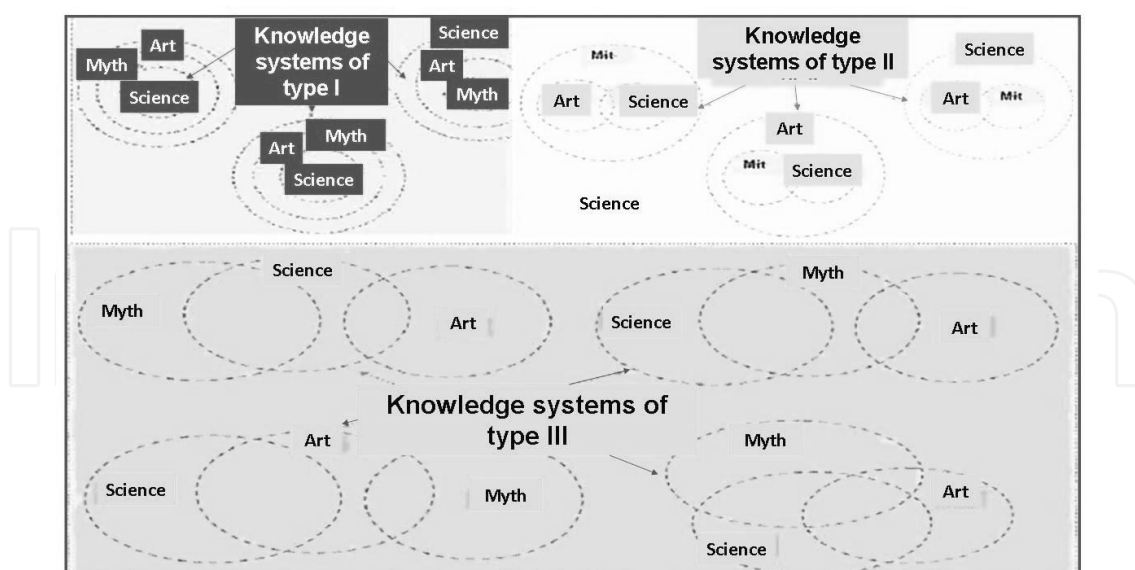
Knowledge systems of type I

Art
Myth
Science

Science
Art
Myth

Art
Myth
Science

Knowledge systems of type II

Mit
Art
Science

Science
Art
Mit

Art
Mit
Science

Science

Science
Myth
Art

Myth
Science
Art

Knowledge systems of type III

Art
Science
Myth

Myth
Art
Science